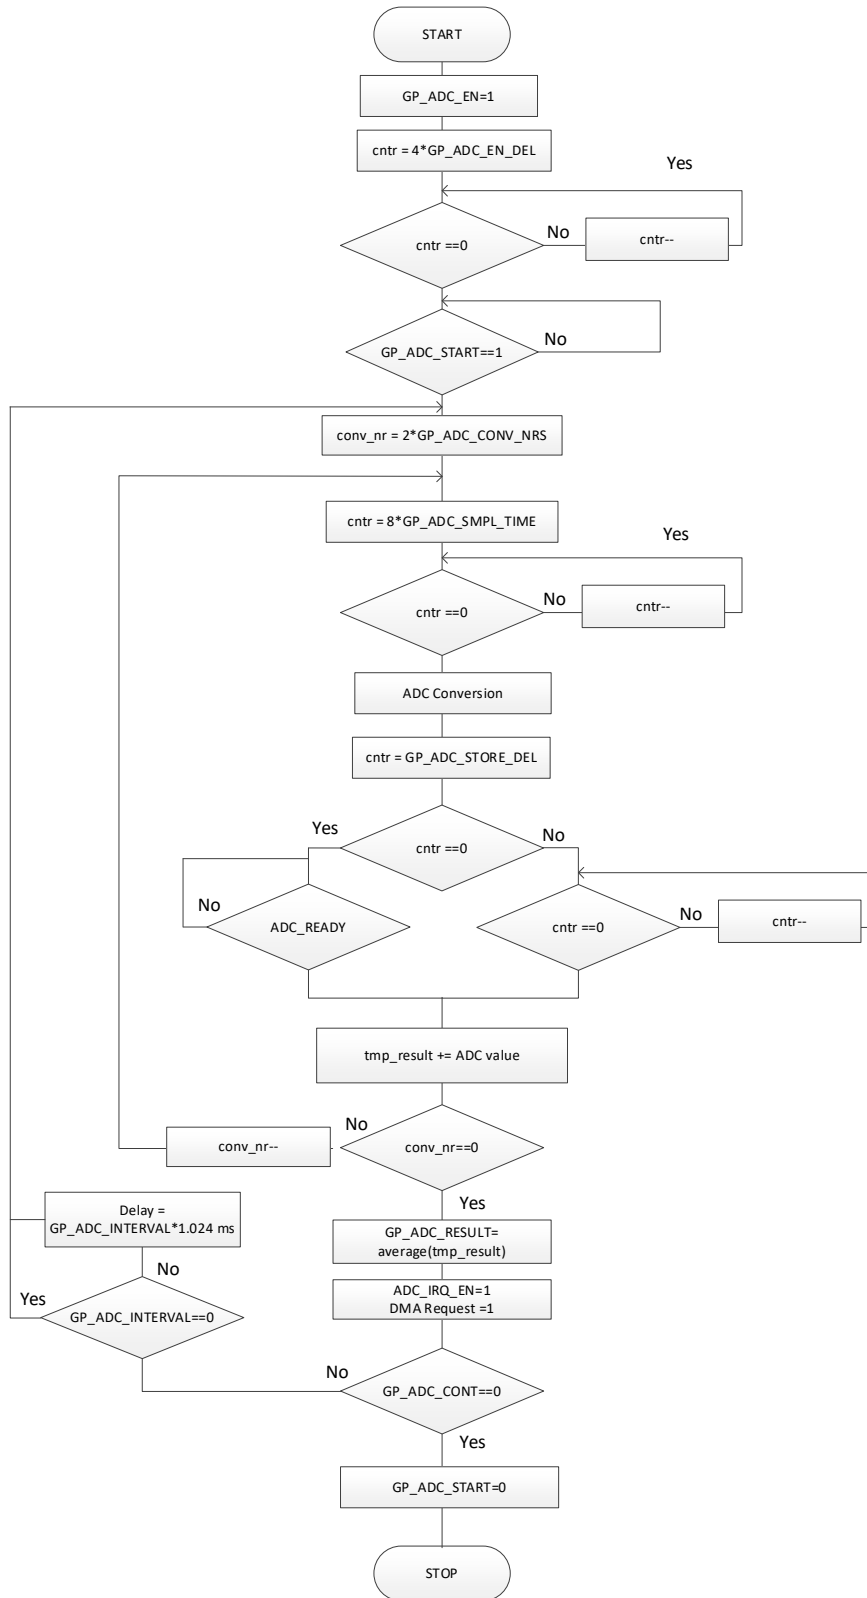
START

GP_ADC_EN=1

cntr = 4*GP_ADC_EN_DEL

Yes

cntr ==0

No

cntr--

GP_ADC_START==1

No

conv_nr = 2*GP_ADC_CONV_NRS

cntr = 8*GP_ADC_SMPL_TIME

Yes

cntr ==0

No

cntr--

ADC Conversion

cntr = GP_ADC_STORE_DEL

Yes

cntr ==0

No

No

ADC_READY

cntr ==0

No

cntr--

tmp_result += ADC value

No

conv_nr--

conv_nr==0

Yes

Delay = GP_ADC_INTERVAL*1.024 ms

GP_ADC_RESULT= average(tmp_result)

No

ADC_IRQ_EN=1
DMA Request =1

Yes

GP_ADC_INTERVAL==0

No

GP_ADC_CONT==0

Yes

GP_ADC_START=0

STOP